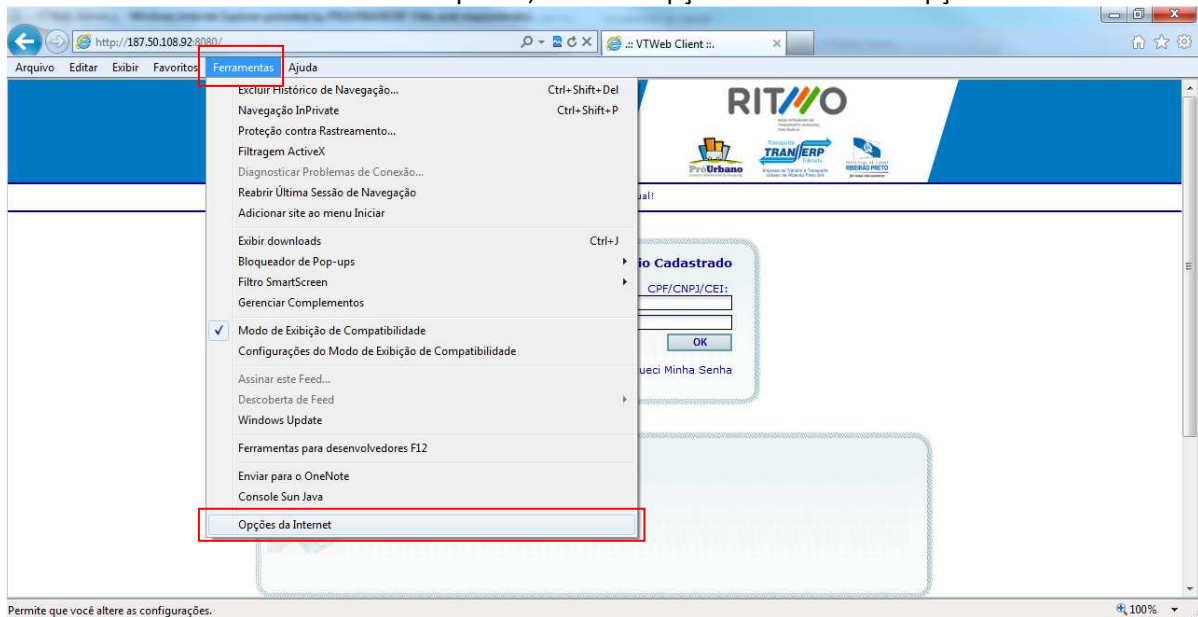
http://187.50.108.92:8080/
.:: VTWeb Client ::.
Arquivo Editar Exibir Favoritos Ferramentas Ajuda
Excluir Histórico de Navegação... Ctrl+Shift+Del
Navegação InPrivate Ctrl+Shift+P
Proteção contra Rastreamento...
Filtragem ActiveX
Diagnosticar Problemas de Conexão...
Reabrir Última Sessão de Navegação
Adicionar site ao menu Iniciar
Exibir downloads Ctrl+J
Bloqueador de Pop-ups
Filtro SmartScreen
Gerenciar Complementos
Modo de Exibição de Compatibilidade
Configurações do Modo de Exibição de Compatibilidade
Assinar este Feed...
Descoberta de Feed
Windows Update
Ferramentas para desenvolvedores F12
Enviar para o OneNote
Console Sun Java
Opções da Internet

RIT//O
ProUrbano
TRANSERP
RIBEIRÃO PRETO
ual!
io Cadastrado
CPF/CNPJ/CEI:
OK
ueci Minha Senha

Permite que você altere as configurações.
100%